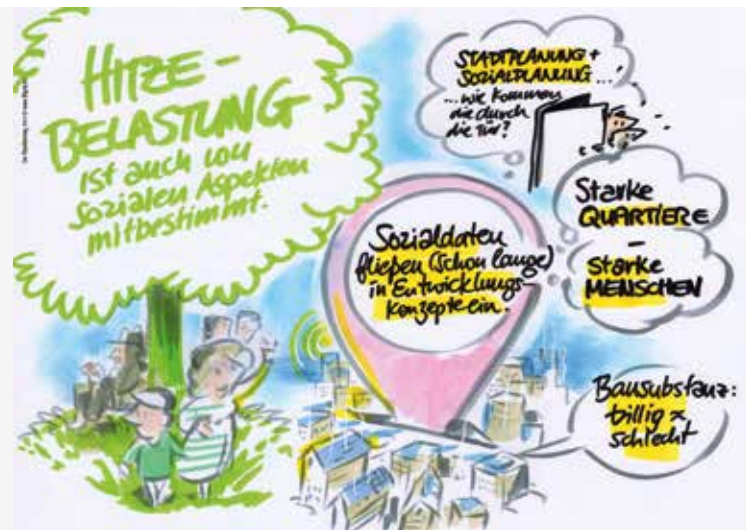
HITZE-BELASTUNG ist auch von sozialen Aspekten mitbestimmt.

STADTPLANUNG + SOZIALPLANUNG ... ...wie kommen die durch die Tür?

Starke QUARTIERE - Starke MENSCHEN

Sozialdaten fließen (schon lange) in Entwicklungskonzepte ein.

Bausubstanz: billig ≈ schlecht

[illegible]